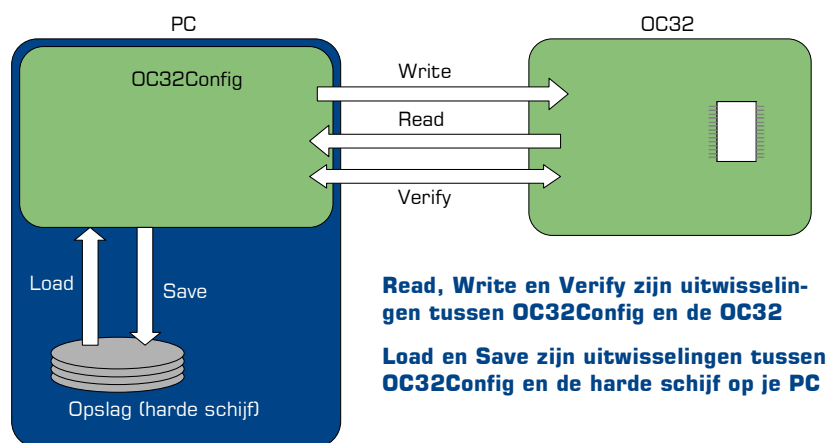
PC

OC32

OC32Config

Write

Read

Verify

Load

Save

Opslag (harde schijf)

Read, Write en Verify zijn uitwisselingen tussen OC32Config en de OC32

Load en Save zijn uitwisselingen tussen OC32Config en de harde schijf op je PC